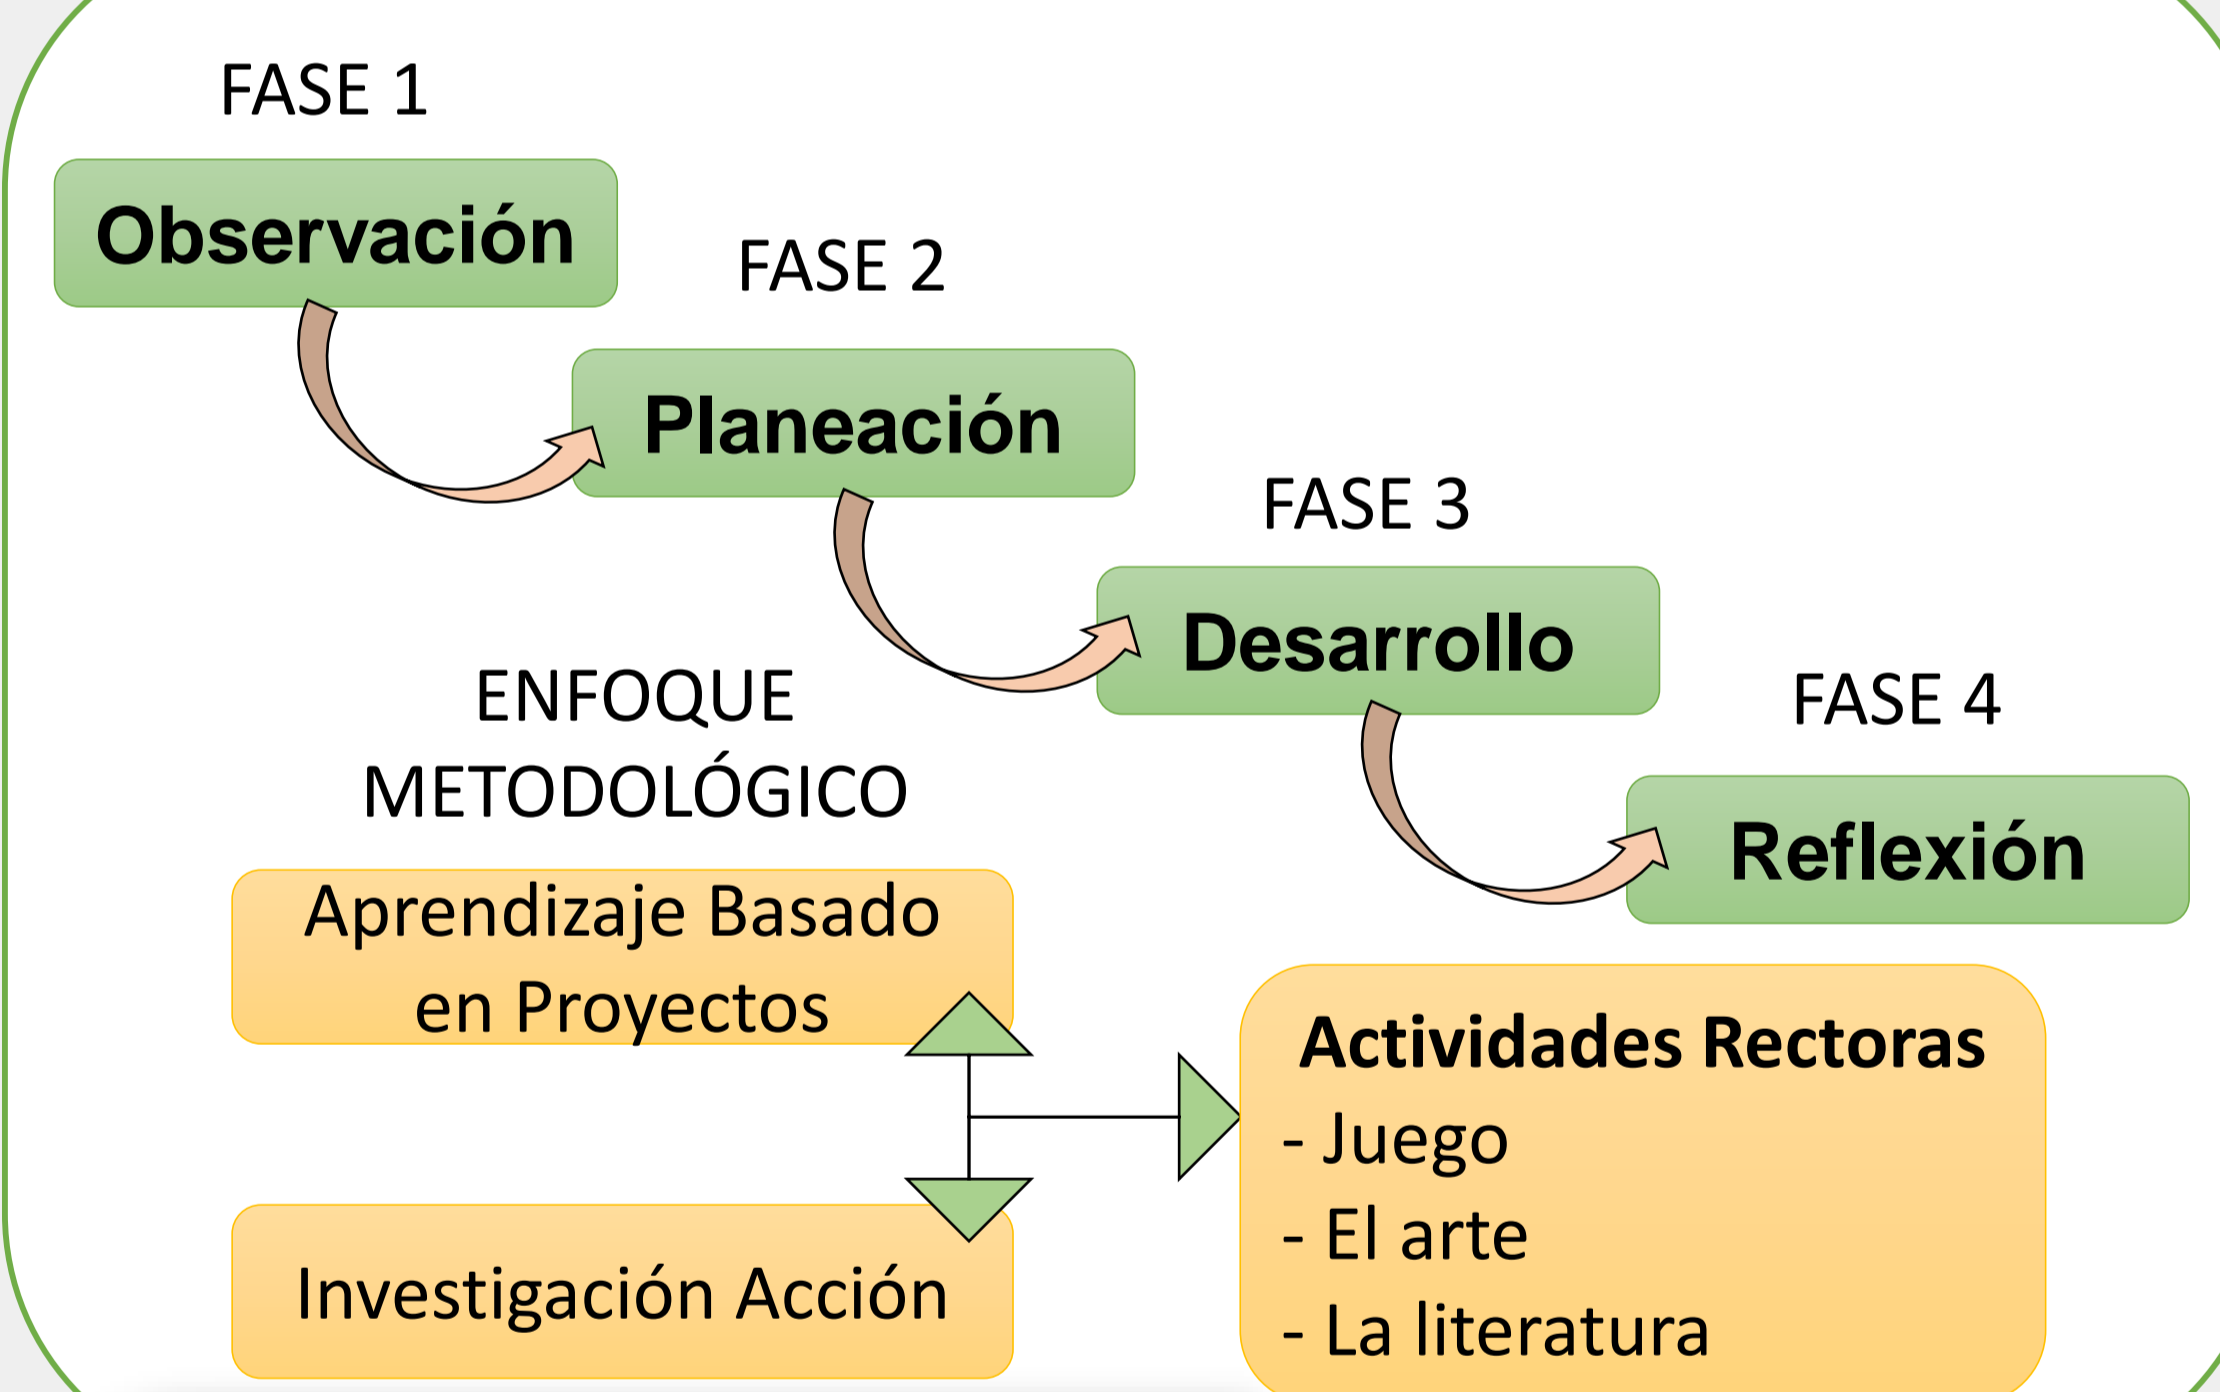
FASE 1

Observación

FASE 2

Planeación

FASE 3

Desarrollo

FASE 4

Reflexión

ENFOQUE METODOLÓGICO

Aprendizaje Basado en Proyectos

Investigación Acción

Actividades Rectoras
- Juego
- El arte
- La literatura